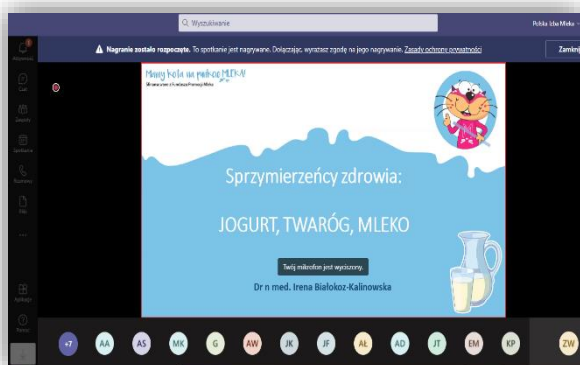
Wyszukiwanie

Polska Izba Mleka

Nagranie zostało rozpoczęte. To spotkanie jest nagrywane. Dołączając, wyrażasz zgodę na jego nagrywanie. Zasady ochrony prywatności

Zamknij

Aktywność
Czat
Zespoły
Spotkania
Rozmowy
Pliki
...
Aplikacje
Pomoc

Mamy kota na punkcie MLEKA

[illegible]

Sprzymierzeńcy zdrowia:

JOGURT, TWARÓG, MLEKO

Twój mikrofon jest wyciszony.

Dr n med. Irena Białokoz-Kalinowska

+7 AA AS MK G AW JK JF AŁ AD JT EM KP ZW